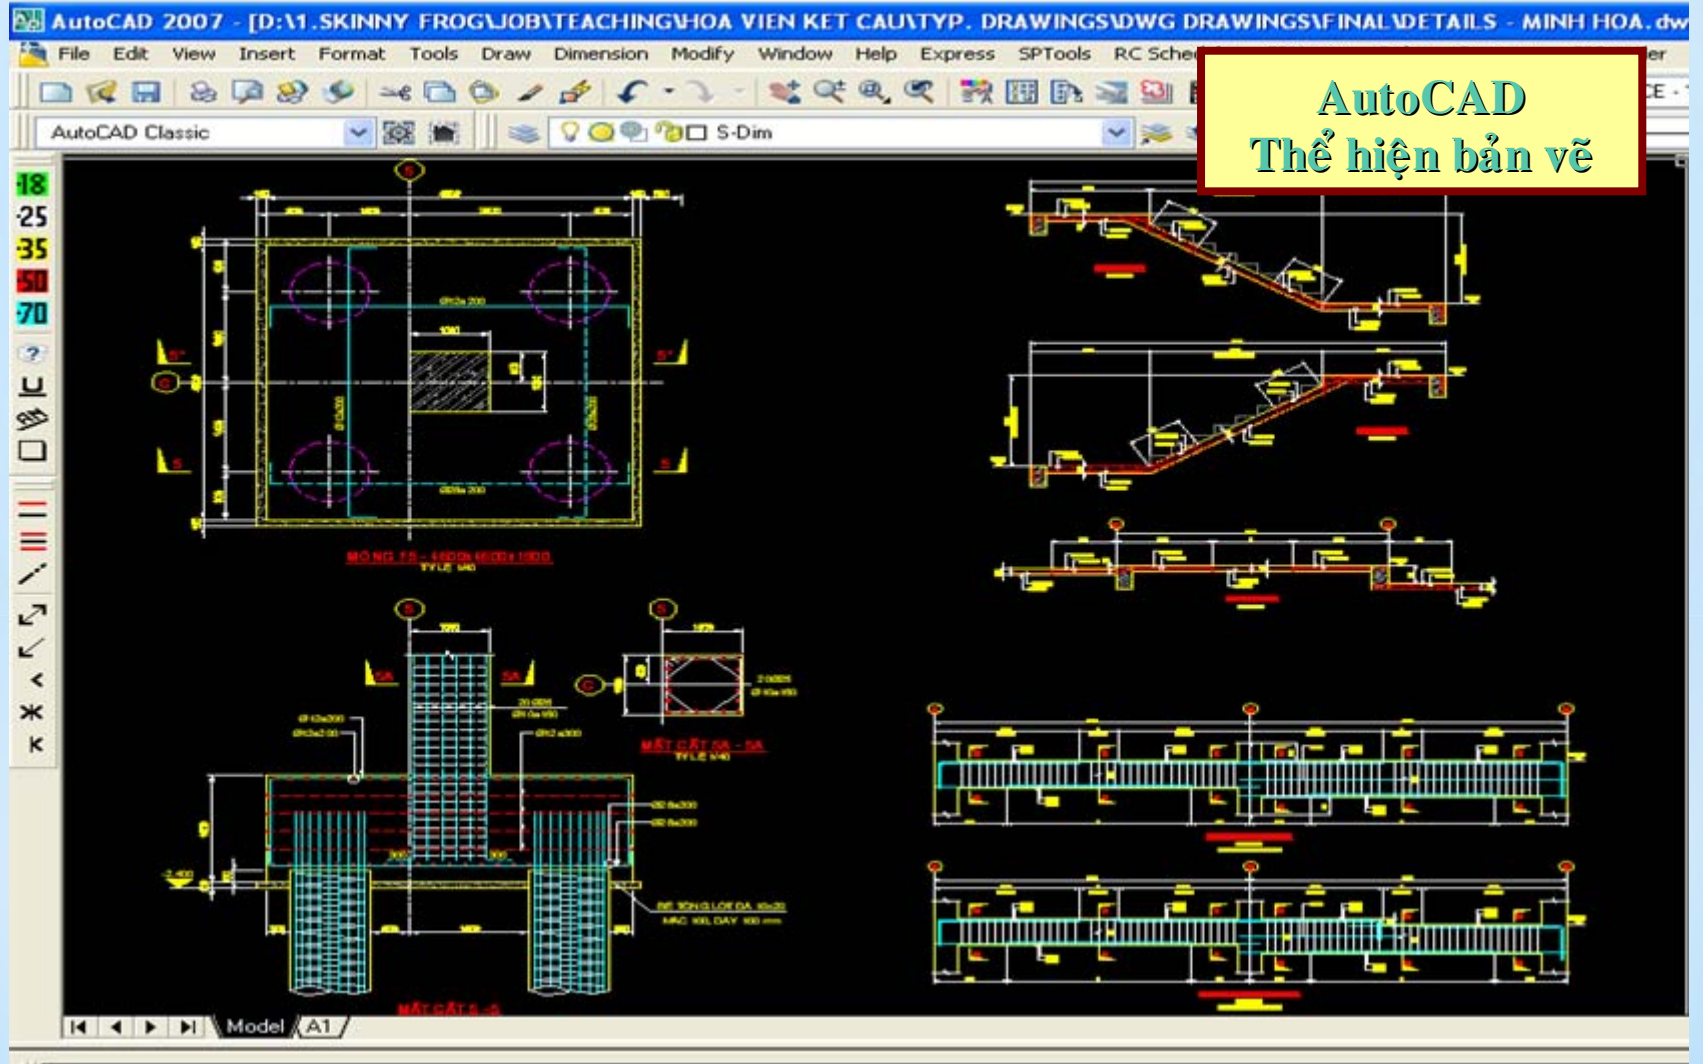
AutoCAD 2007 - [D:\1.SKINNY FROG\JOB\TEACHING\HOA VIEN KET CAU\TYP. DRAWINGS\DWG DRAWINGS\FINAL\DETAILS - MINH HOA.dw

File Edit View Insert Format Tools Draw Dimension Modify Window Help Express SPTools RC Sche

AutoCAD Classic

S-Dim

AutoCAD
Thể hiện bản vẽ

18
25
35
50
70

MÓNG F5 - 4600x4600x1000
TỶ LỆ 1/40

MẶT CẮT 5A - 5A
TỶ LỆ 1/40

BÊ TÔNG LÓT ĐÁ 10x20
MÁC 100, DÀY 100 mm

MẶT CẮT 5 - 5

Model A1